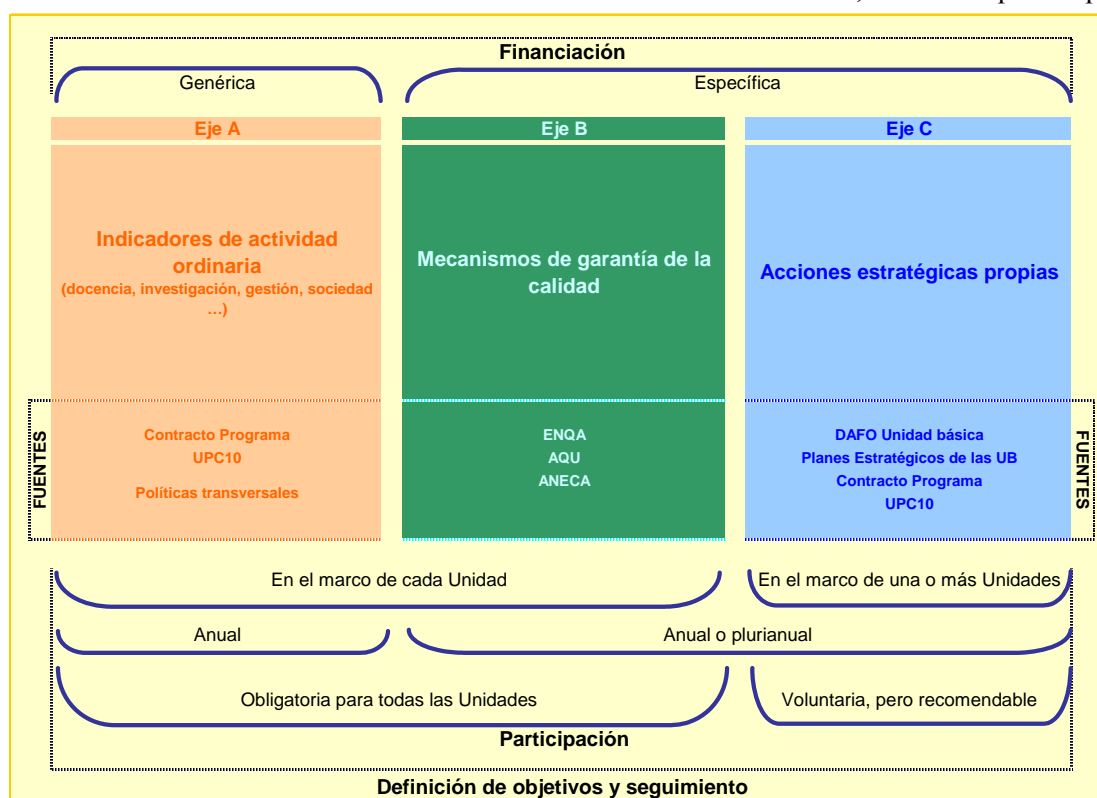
Financiación

Genérica

Específica

Eje A

Eje B

Eje C

Indicadores de actividad ordinaria
(docencia, investigación, gestión, sociedad …)

Mecanismos de garantía de la calidad

Acciones estratégicas propias

FUENTES

Contracto Programa
UPC10
Políticas transversales

ENQA
AQU
ANECA

DAFO Unidad básica
Planes Estratégicos de las UB
Contracto Programa
UPC10

FUENTES

En el marco de cada Unidad

En el marco de una o más Unidades

Anual

Anual o plurianual

Obligatoria para todas las Unidades

Voluntaria, pero recomendable

Participación

Definición de objetivos y seguimiento